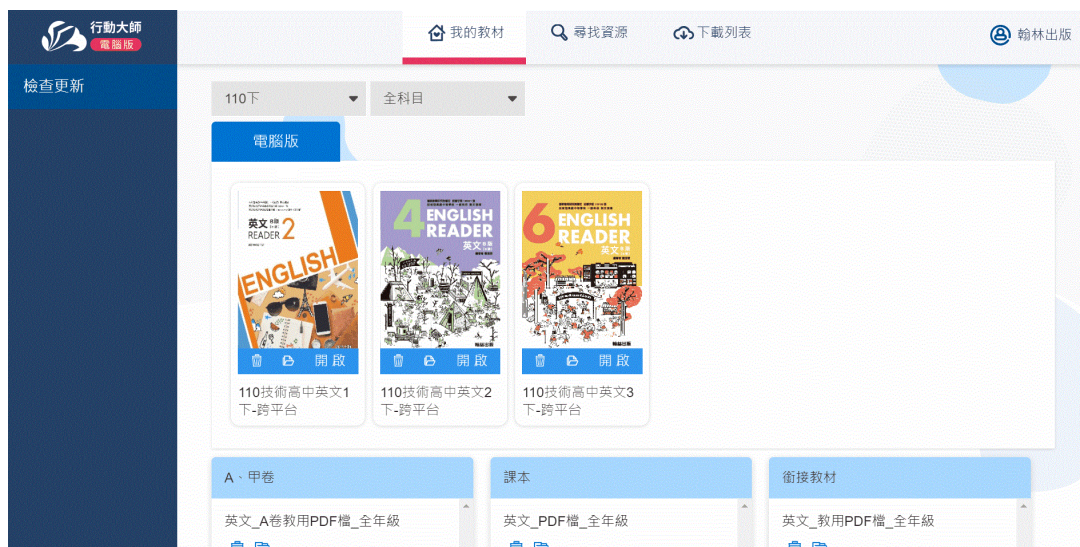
行動大師
電腦版

我的教材
尋找資源
下載列表
翰林出版

檢查更新

110下
全科目

電腦版

英文
READER 2
ENGLISH
開啟
110技術高中英文1下-跨平台

4 ENGLISH READER
英文
開啟
110技術高中英文2下-跨平台

6 ENGLISH READER
英文
開啟
110技術高中英文3下-跨平台

A、甲卷
英文_A卷教用PDF檔_全年級

課本
英文_PDF檔_全年級

銜接教材
英文_教用PDF檔_全年級